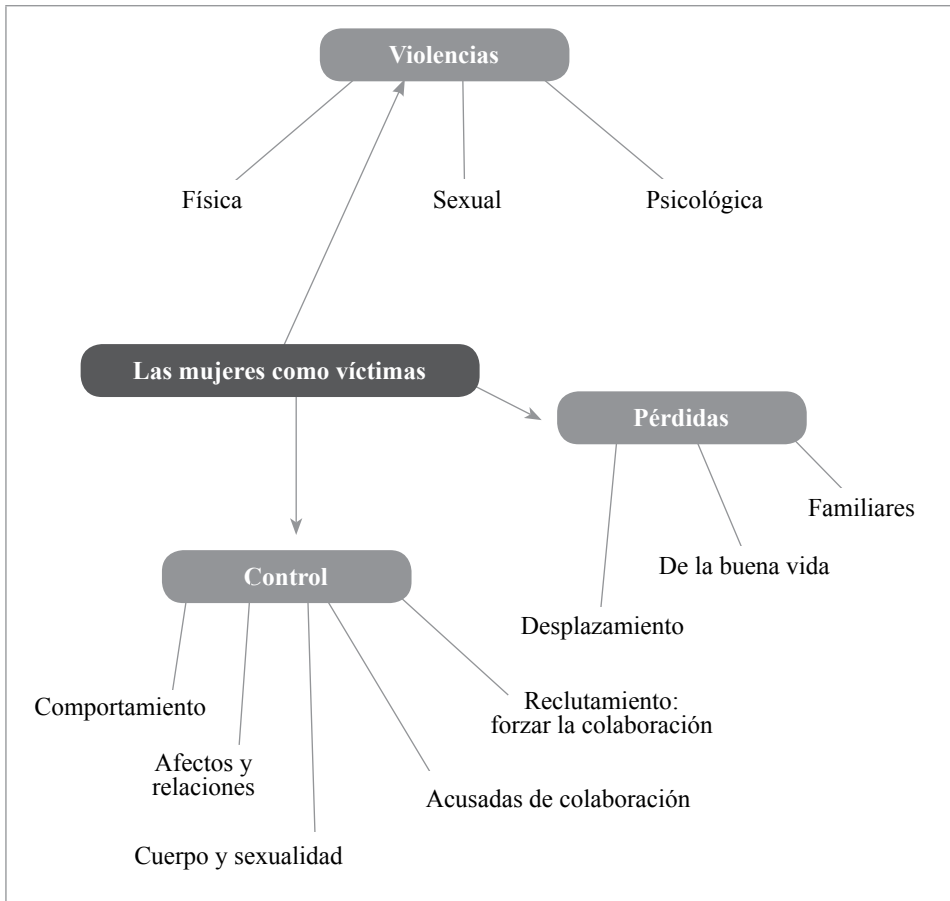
Violencias

Física

Sexual

Psicológica

Las mujeres como víctimas

Pérdidas

Familiares

De la buena vida

Desplazamiento

Control

Comportamiento

Afectos y relaciones

Cuerpo y sexualidad

Acusadas de colaboración

Reclutamiento: forzar la colaboración